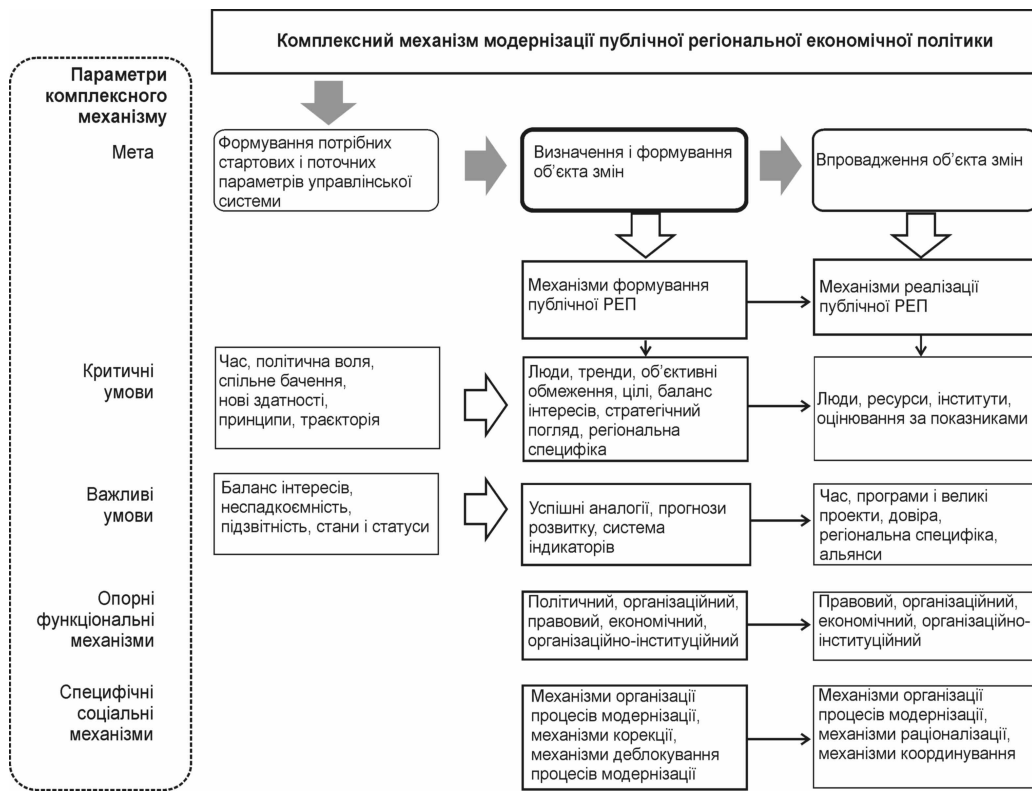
Комплексний механізм модернізації публічної регіональної економічної політики

Параметри комплексного механізму

Мета

Формування потрібних стартових і поточних параметрів управлінської системи

Визначення і формування об'єкта змін

Впровадження об'єкта змін

Механізми формування публічної РЕП

Механізми реалізації публічної РЕП

Критичні умови

Час, політична воля, спільне бачення, нові здатності, принципи, траєкторія

Люди, тренди, об'єктивні обмеження, цілі, баланс інтересів, стратегічний погляд, регіональна специфіка

Люди, ресурси, інститути, оцінювання за показниками

Важливі умови

Баланс інтересів, неспадкоємність, підзвітність, стани і статуси

Успішні аналогії, прогнози розвитку, система індикаторів

Час, програми і великі проекти, довіра, регіональна специфіка, альянси

Опорні функціональні механізми

Політичний, організаційний, правовий, економічний, організаційно-інституційний

Правовий, організаційний, економічний, організаційно-інституційний

Специфічні соціальні механізми

Механізми організації процесів модернізації, механізми корекції, механізми деблокування процесів модернізації

Механізми організації процесів модернізації, механізми раціоналізації, механізми координування